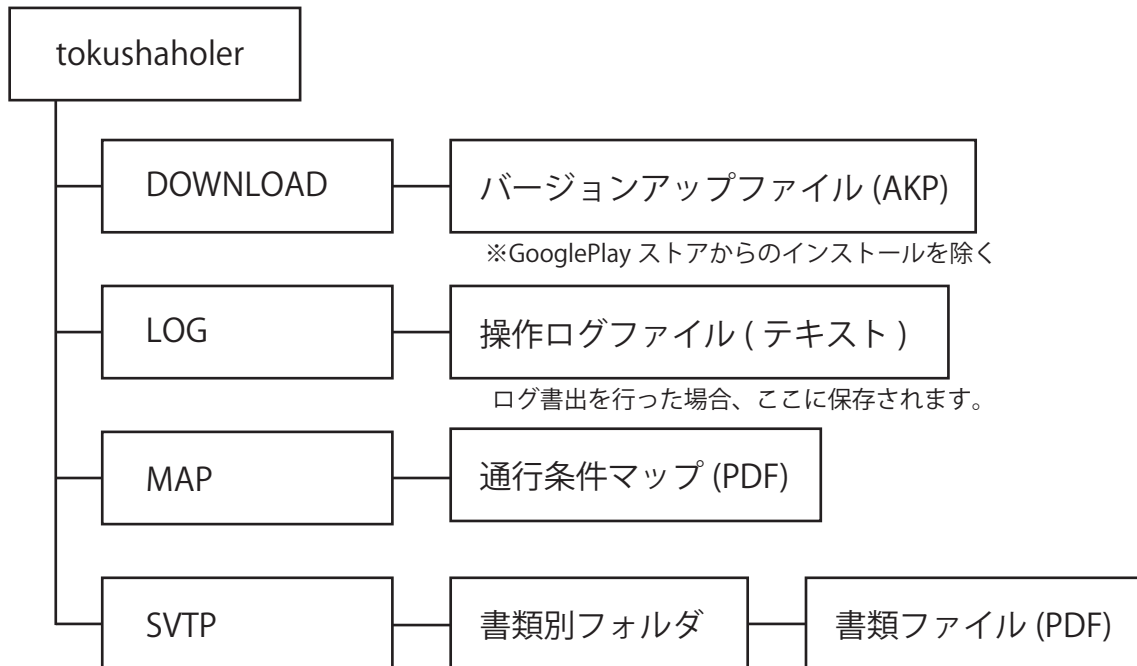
tokushaholer

DOWNLOAD

バージョンアップファイル (AKP)

※GooglePlay ストアからのインストールを除く

LOG

操作ログファイル ( テキスト )

ログ書出を行った場合、ここに保存されます。

MAP

通行条件マップ (PDF)

SVTP

書類別フォルダ

書類ファイル (PDF)